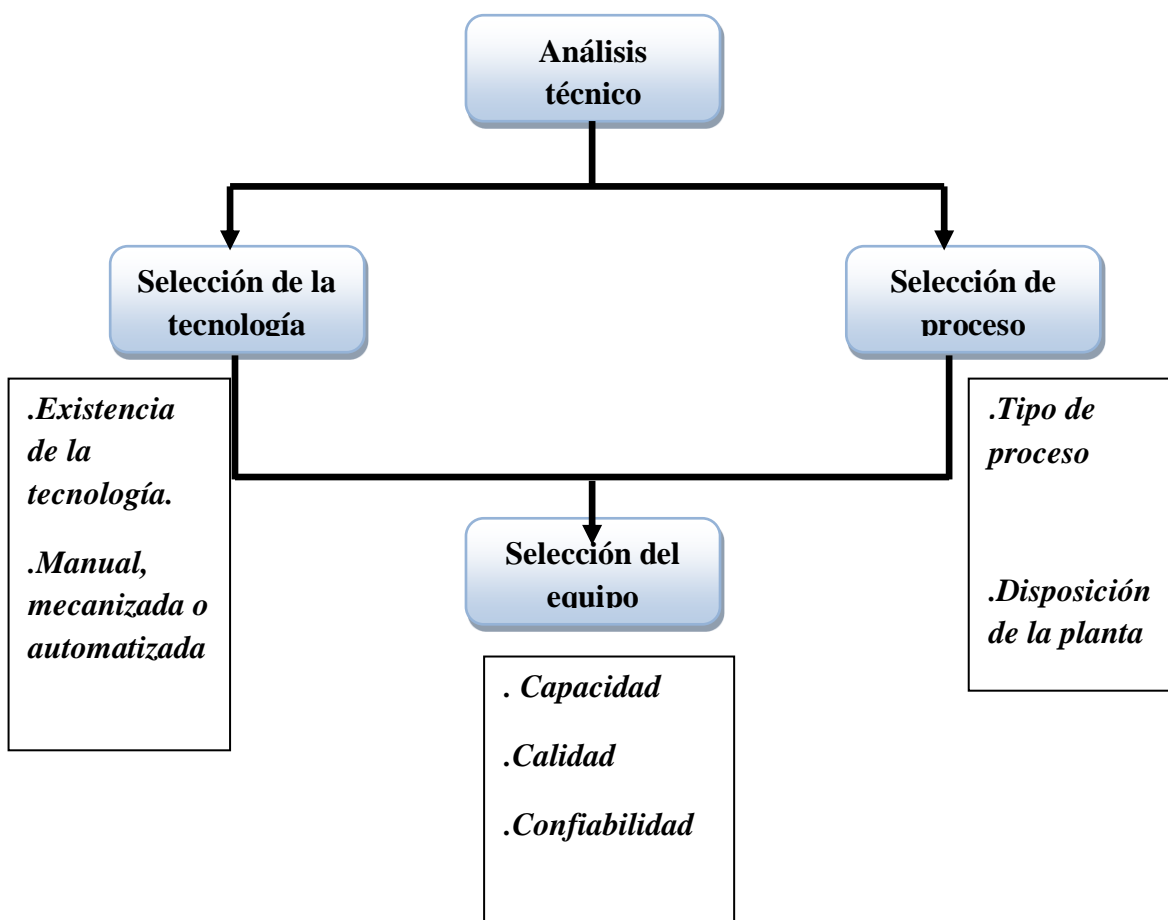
Análisis técnico

Selección de la tecnología

Selección de proceso

.Existencia de la tecnología.

.Manual, mecanizada o automatizada

.Tipo de proceso

.Disposición de la planta

Selección del equipo

. Capacidad

.Calidad

.Confiabilidad